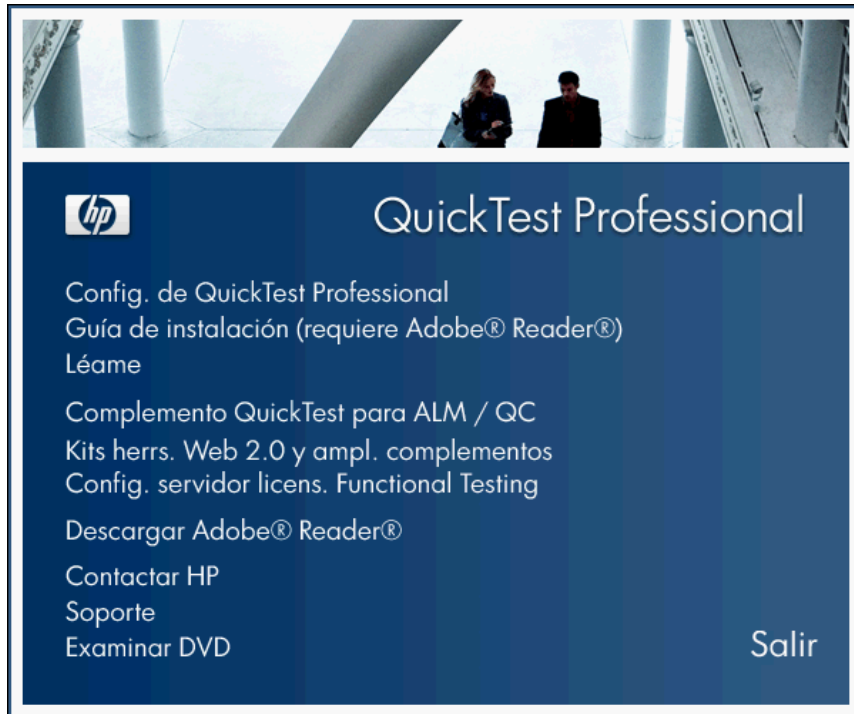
hp

QuickTest Professional

Config. de QuickTest Professional
Guía de instalación (requiere Adobe® Reader®)
Léame

Complemento QuickTest para ALM / QC
Kits herrs. Web 2.0 y ampl. complementos
Config. servidor licens. Functional Testing

Descargar Adobe® Reader®

Contactar HP
Soporte
Examinar DVD

Salir